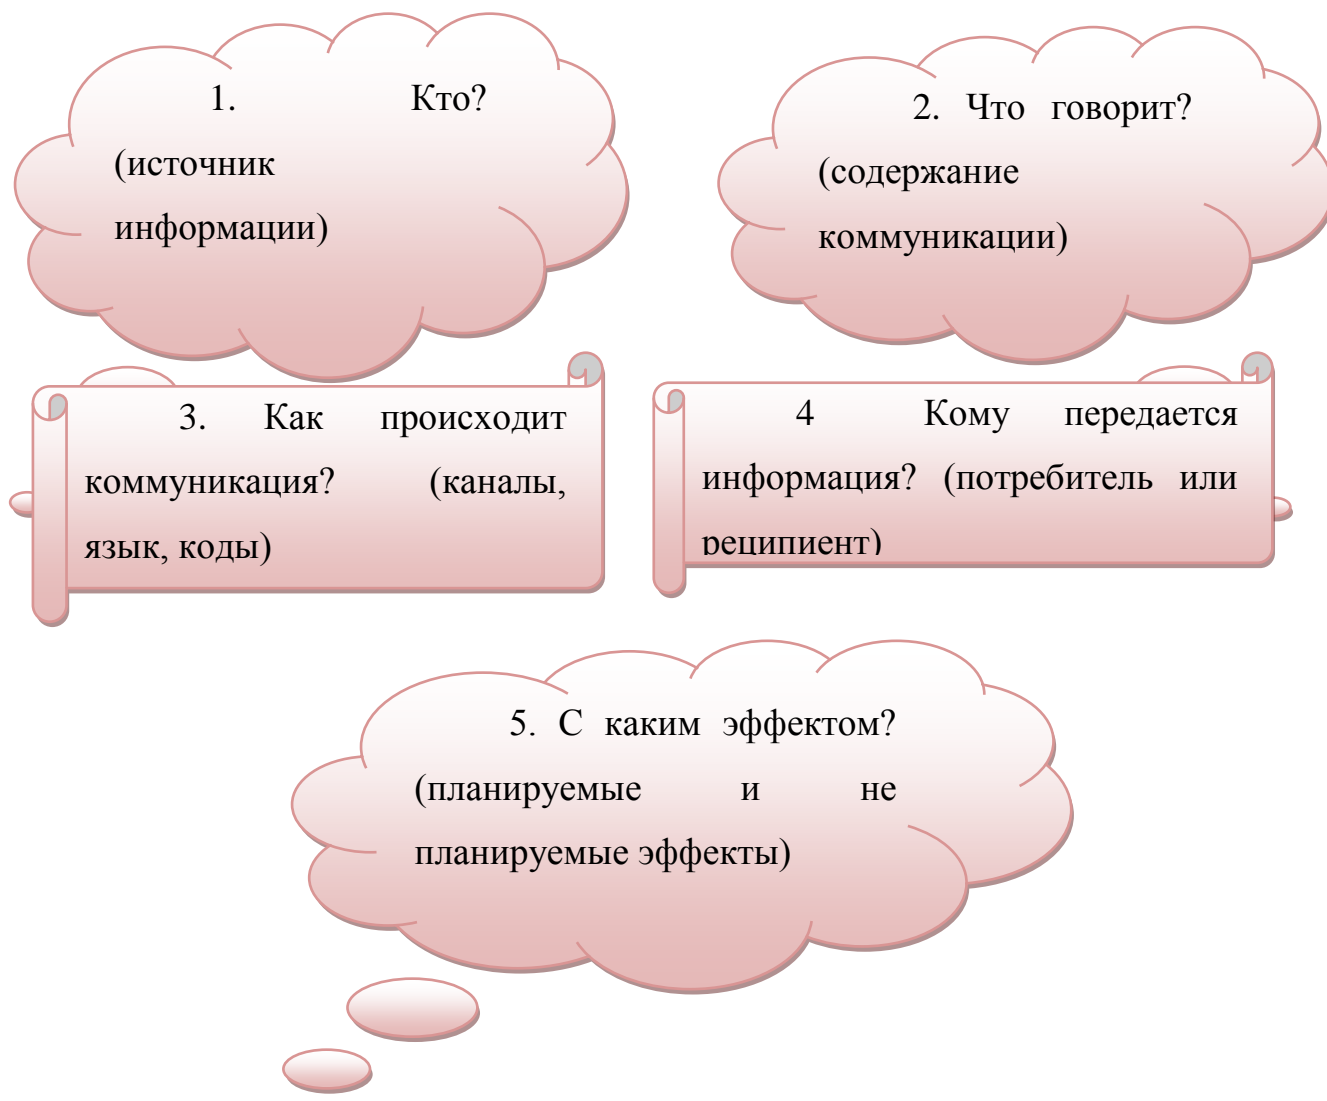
1. Кто? (источник информации)

2. Что говорит? (содержание коммуникации)

3. Как происходит коммуникация? (каналы, язык, коды)

4 Кому передается информация? (потребитель или реципиент)

5. С каким эффектом? (планируемые и не планируемые эффекты)